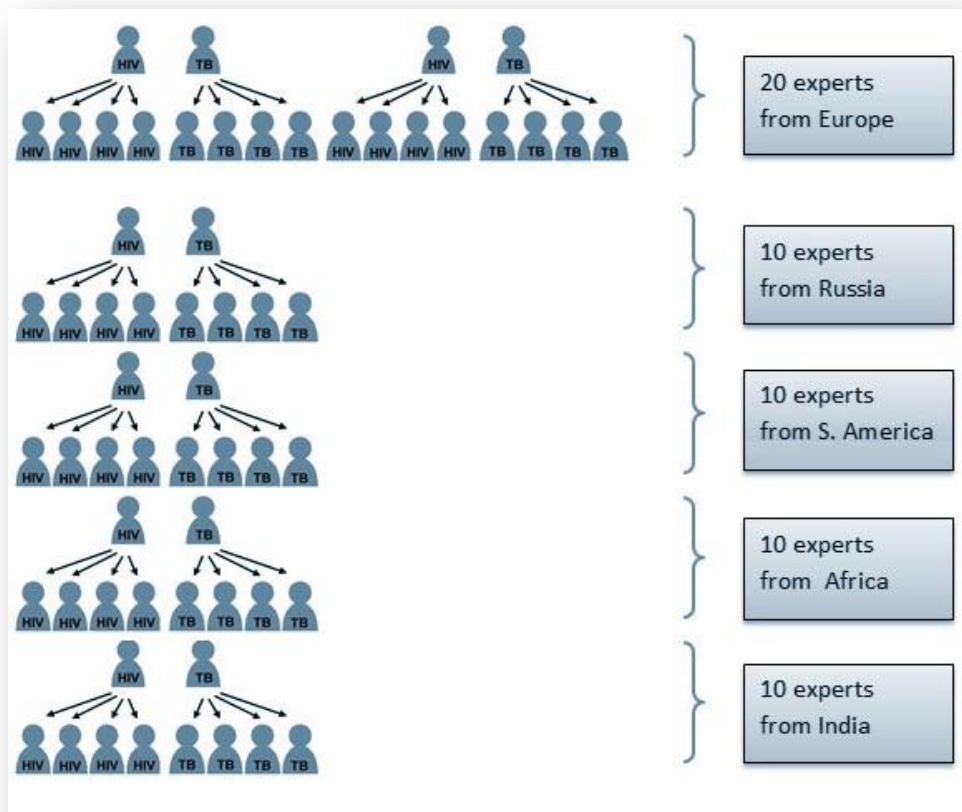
HIV TB HIV TB

HIV HIV HIV HIV TB TB TB TB HIV HIV HIV HIV TB TB TB TB

20 experts from Europe

HIV TB

HIV HIV HIV HIV TB TB TB TB

10 experts from Russia

HIV TB

HIV HIV HIV HIV TB TB TB TB

10 experts from S. America

HIV TB

HIV HIV HIV HIV TB TB TB TB

10 experts from  Africa

HIV TB

HIV HIV HIV HIV TB TB TB TB

10 experts from India